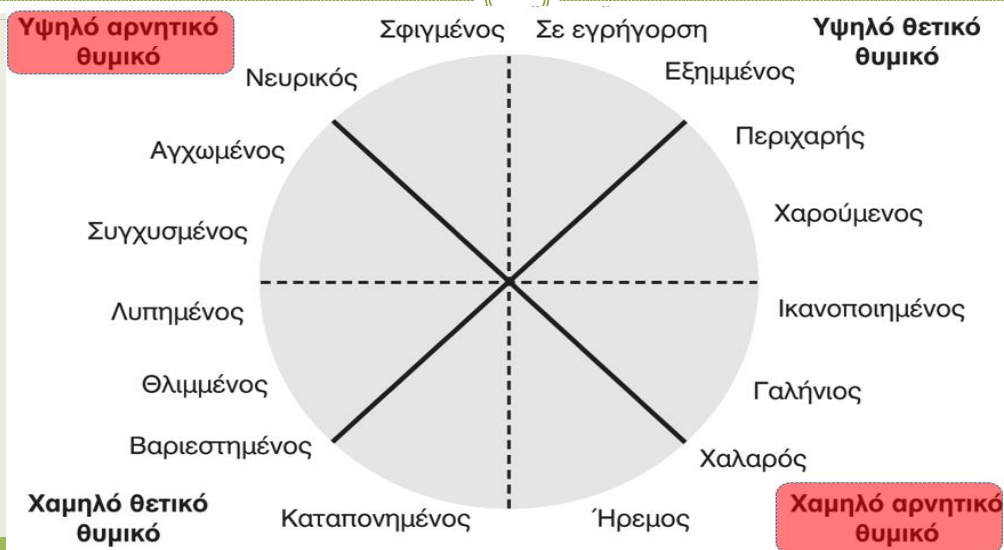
Υψηλό αρνητικό θυμικό

Σφιγμένος

Σε εγρήγορση

Υψηλό θετικό θυμικό

Νευρικός

Εξημμένος

Αγχωμένος

Περιχαρής

Συγχυσμένος

Χαρούμενος

Λυπημένος

Ικανοποιημένος

Θλιμμένος

Γαλήνιος

Βαριεστημένος

Χαλαρός

Χαμηλό θετικό θυμικό

Καταπονημένος

Ήρεμος

Χαμηλό αρνητικό θυμικό